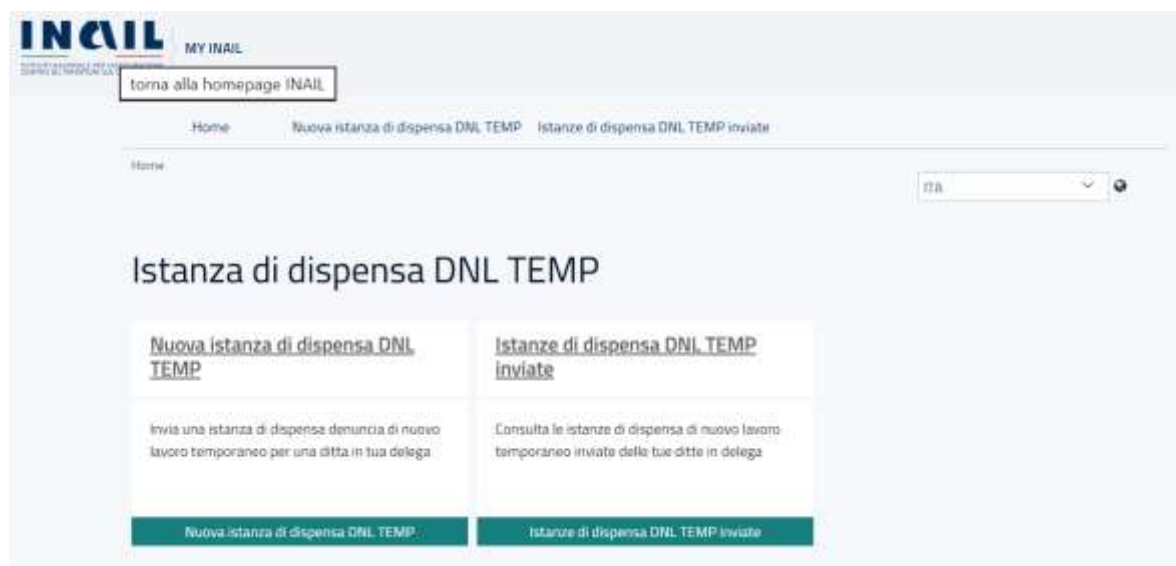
INAIL
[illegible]
MY INAIL
torna alla homepage INAIL

Home Nuova istanza di dispensa DNL TEMP Istanze di dispensa DNL TEMP inviate

Home

ITA

Istanza di dispensa DNL TEMP

Nuova istanza di dispensa DNL TEMP

Invia una istanza di dispensa denuncia di nuovo lavoro temporaneo per una ditta in tua delega

Nuova istanza di dispensa DNL TEMP

Istanze di dispensa DNL TEMP inviate

Consulta le istanze di dispensa di nuovo lavoro temporaneo inviate delle tue ditte in delega

Istanze di dispensa DNL TEMP inviate